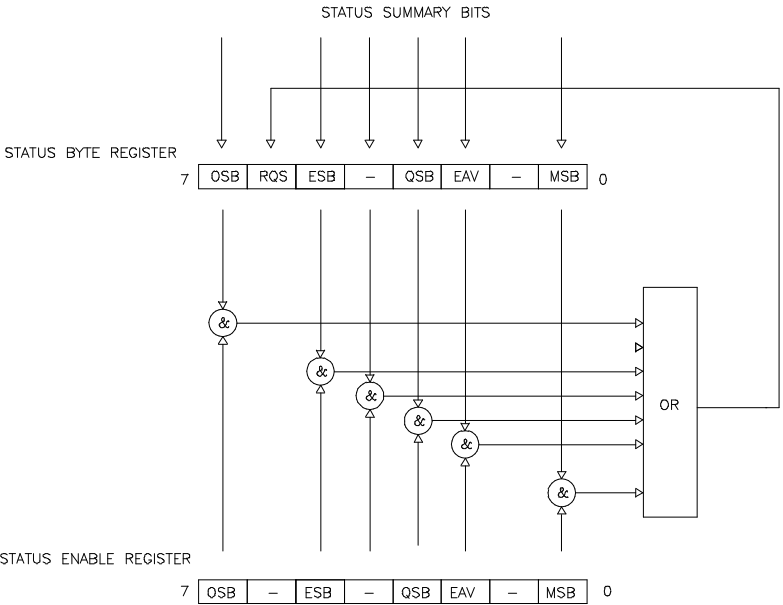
STATUS SUMMARY BITS

STATUS BYTE REGISTER

| 7 | OSB | RQS | ESB | – | QSB | EAV | – | MSB | 0 |
|---|---|---|---|---|---|---|---|---|---|

&
&
&
&
&
&

OR

STATUS ENABLE REGISTER

| 7 | OSB | – | ESB | – | QSB | EAV | – | MSB | 0 |
|---|---|---|---|---|---|---|---|---|---|